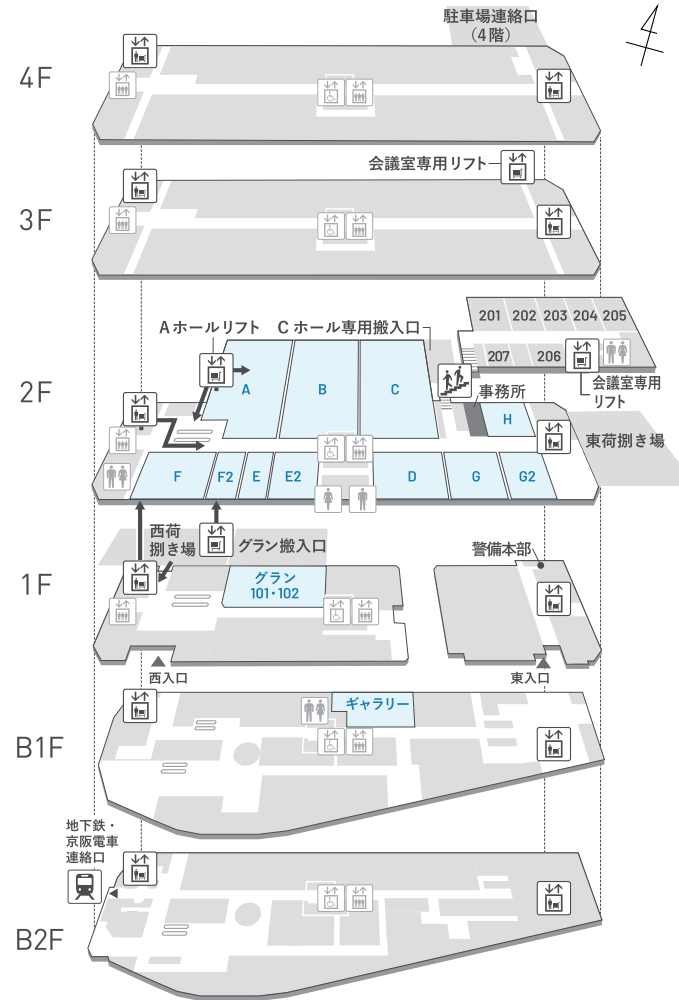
駐車場連絡口
（4階）

4F

会議室専用リフト

3F

Aホールリフト　Cホール専用搬入口

201 202 203 204 205
207 206

A B C

会議室専用リフト

事務所

H

東荷捌き場

2F

F F2 E E2 D G G2

西荷捌き場

グラン搬入口

警備本部

1F

グラン 101・102

西入口

東入口

ギャラリー

B1F

地下鉄・京阪電車連絡口

B2F